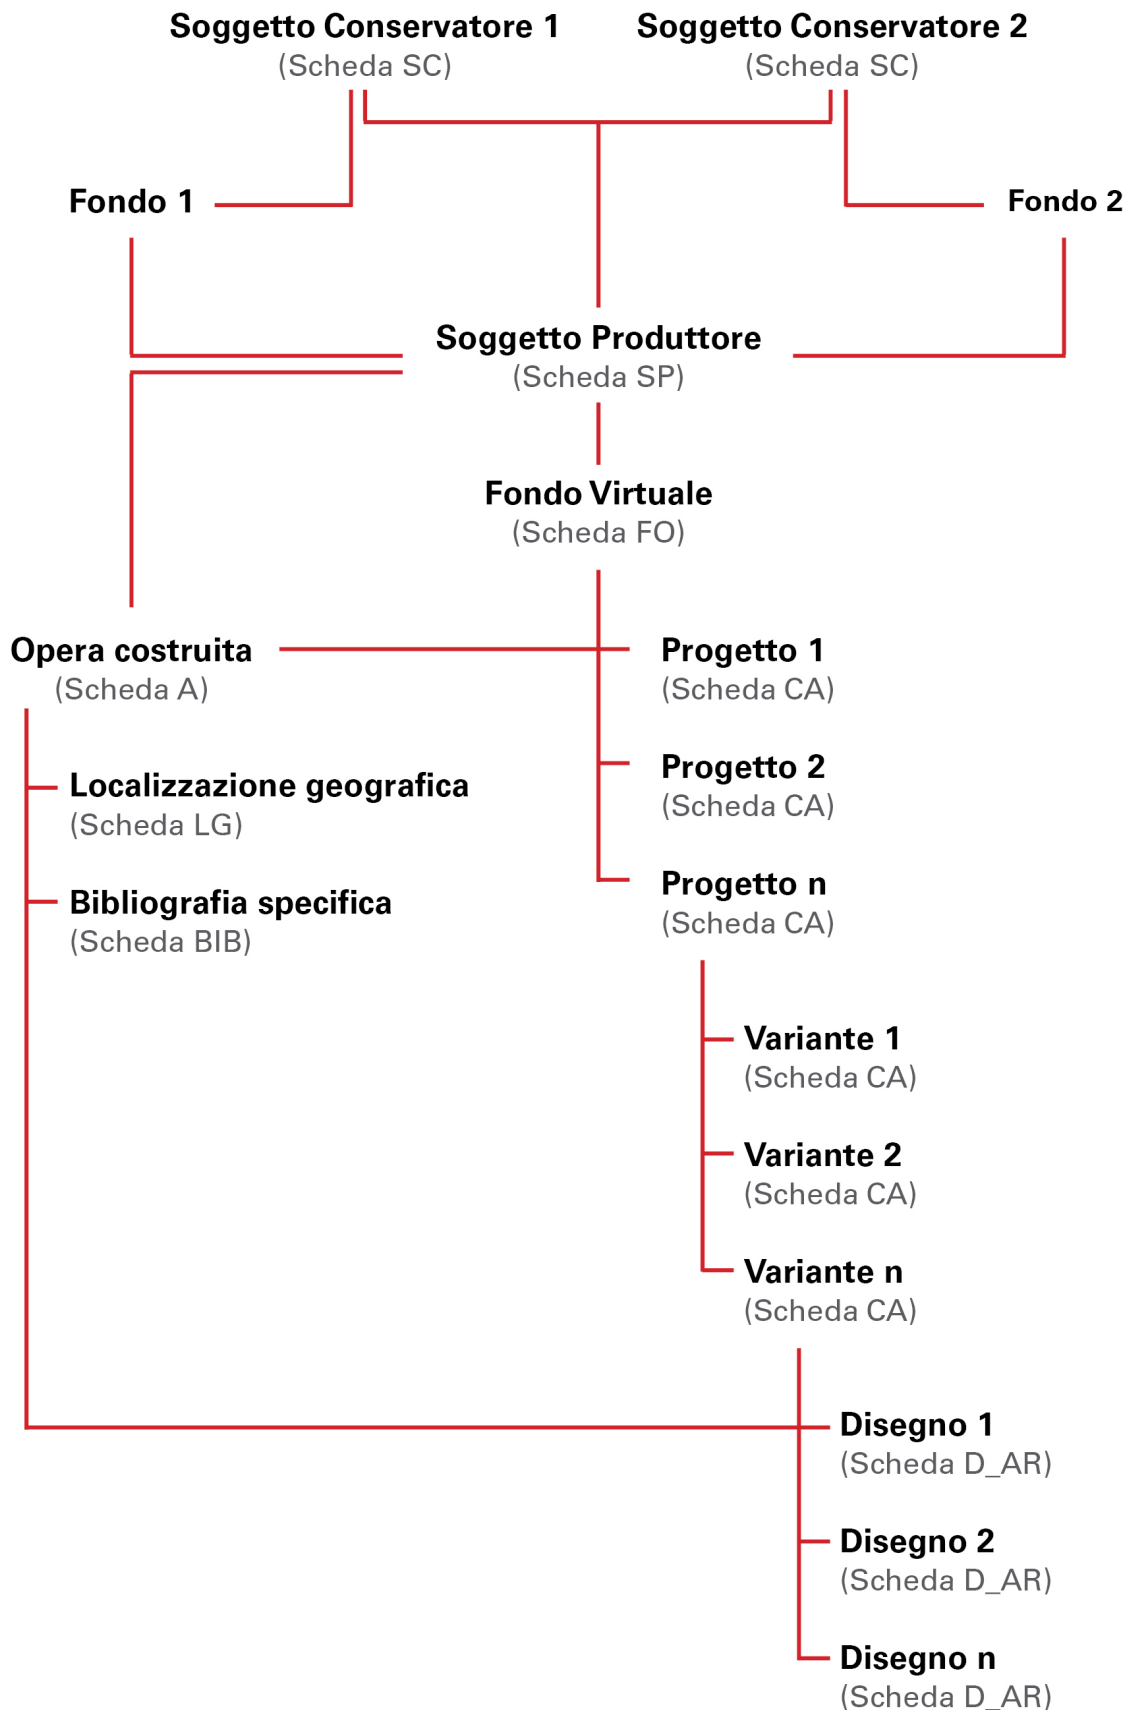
Soggetto Conservatore 1
(Scheda SC)

Soggetto Conservatore 2
(Scheda SC)

Fondo 1

Fondo 2

Soggetto Produttore
(Scheda SP)

Fondo Virtuale
(Scheda FO)

Opera costruita
(Scheda A)

Progetto 1
(Scheda CA)

Localizzazione geografica
(Scheda LG)

Progetto 2
(Scheda CA)

Bibliografia specifica
(Scheda BIB)

Progetto n
(Scheda CA)

Variante 1
(Scheda CA)

Variante 2
(Scheda CA)

Variante n
(Scheda CA)

Disegno 1
(Scheda D_AR)

Disegno 2
(Scheda D_AR)

Disegno n
(Scheda D_AR)